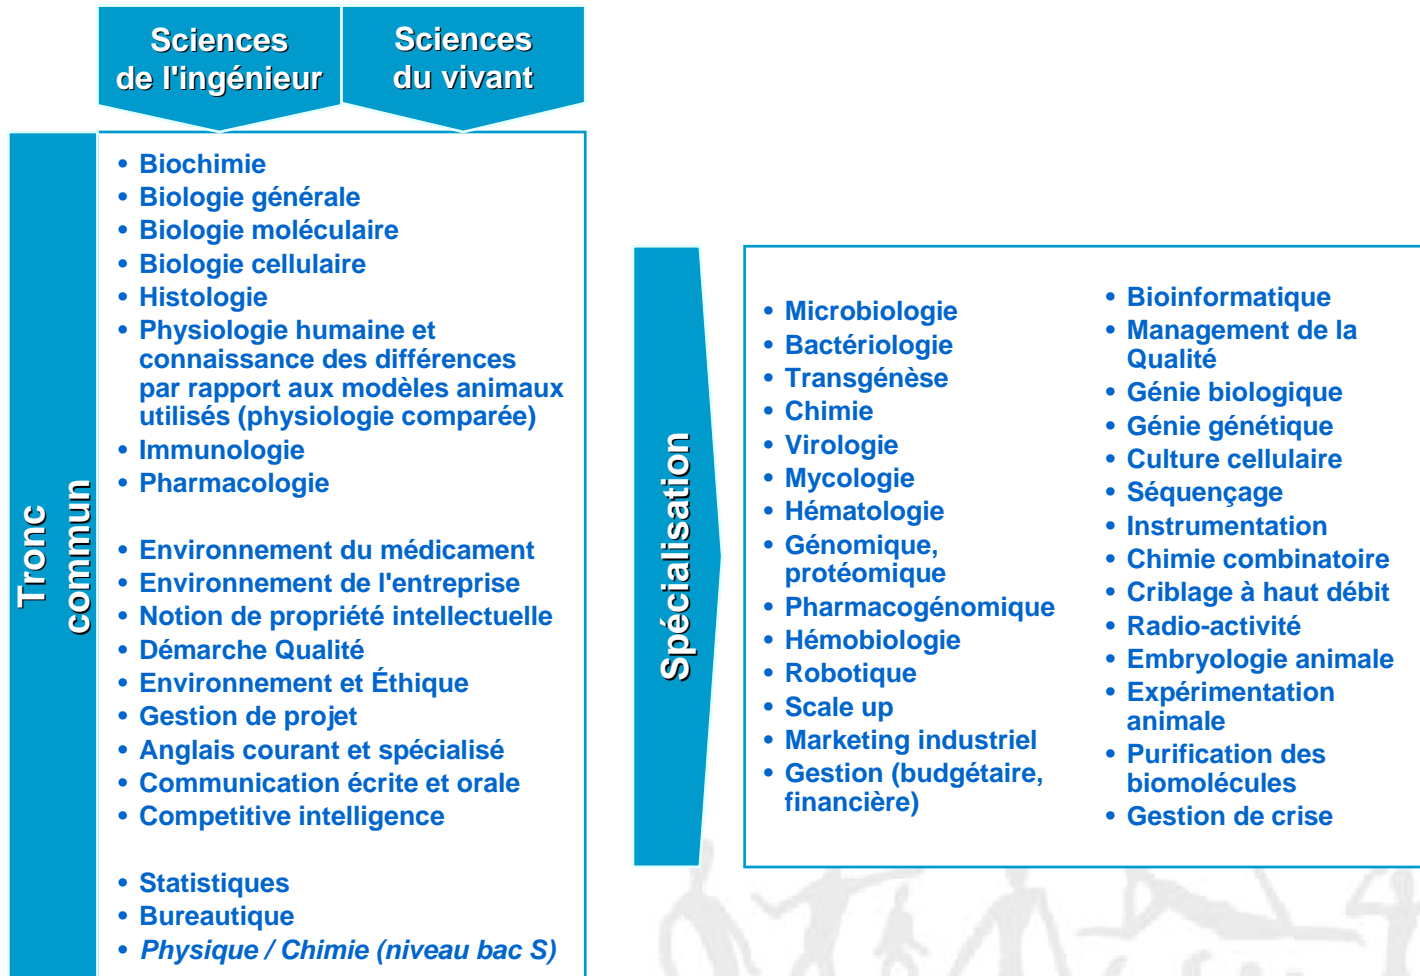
Sciences de l'ingénieur

Sciences du vivant

Tronc commun

• Biochimie
• Biologie générale
• Biologie moléculaire
• Biologie cellulaire
• Histologie
• Physiologie humaine et connaissance des différences par rapport aux modèles animaux utilisés (physiologie comparée)
• Immunologie
• Pharmacologie

• Environnement du médicament
• Environnement de l'entreprise
• Notion de propriété intellectuelle
• Démarche Qualité
• Environnement et Éthique
• Gestion de projet
• Anglais courant et spécialisé
• Communication écrite et orale
• Competitive intelligence

• Statistiques
• Bureautique
• *Physique / Chimie (niveau bac S)*

Spécialisation

• Microbiologie
• Bactériologie
• Transgénèse
• Chimie
• Virologie
• Mycologie
• Hématologie
• Génomique, protéomique
• Pharmacogénomique
• Hémobiologie
• Robotique
• Scale up
• Marketing industriel
• Gestion (budgétaire, financière)

• Bioinformatique
• Management de la Qualité
• Génie biologique
• Génie génétique
• Culture cellulaire
• Séquençage
• Instrumentation
• Chimie combinatoire
• Criblage à haut débit
• Radio-activité
• Embryologie animale
• Expérimentation animale
• Purification des biomolécules
• Gestion de crise